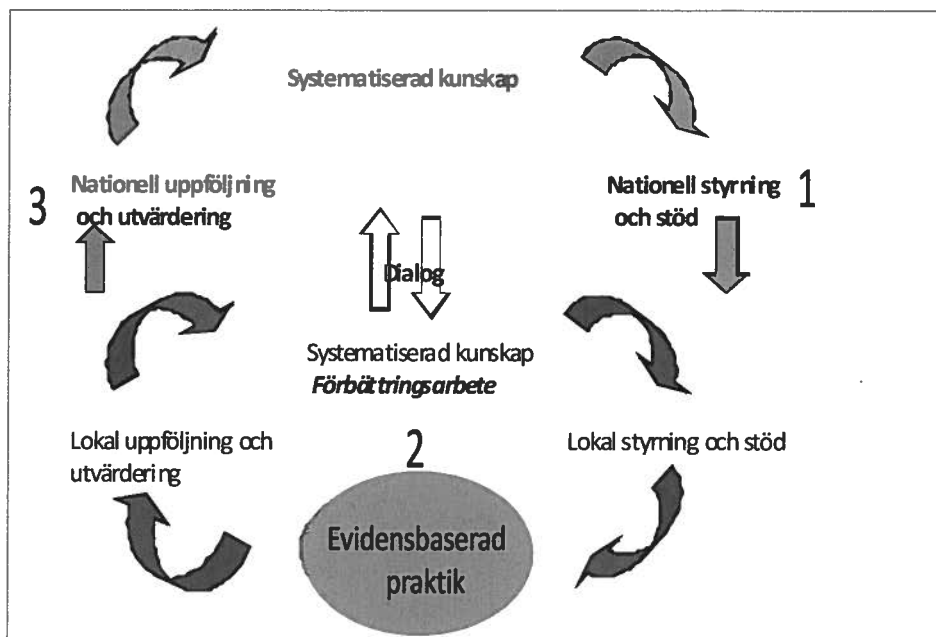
Systematiserad kunskap

3 Nationell uppföljning och utvärdering

Nationell styrning och stöd 1

Dialog

Systematiserad kunskap
*Förbättringsarbete*

Lokal uppföljning och utvärdering

2

Lokal styrning och stöd

Evidensbaserad praktik